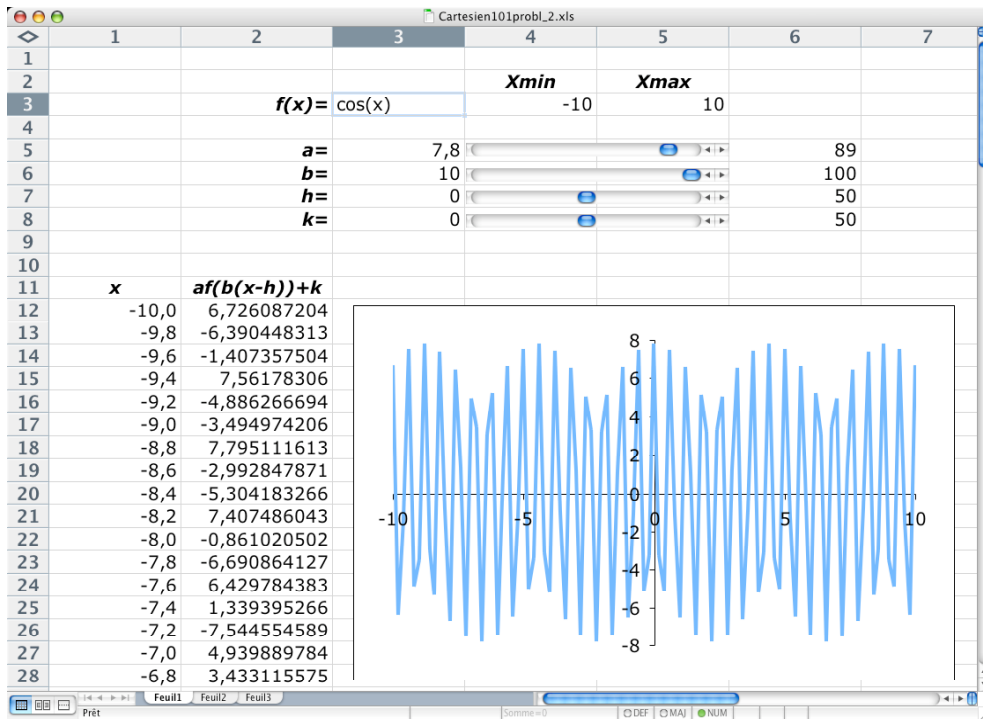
Cartesien101probl_2.xls

| | 1 | 2 | 3 | 4 | 5 | 6 | 7 |
|---|---|---|---|---|---|---|---|
| 1 | | | | | | | |
| 2 | | | | Xmin | Xmax | | |
| 3 | | f(x)= | cos(x) | -10 | 10 | | |
| 4 | | | | | | | |
| 5 | | a= | 7,8 | | | 89 | |
| 6 | | b= | 10 | | | 100 | |
| 7 | | h= | 0 | | | 50 | |
| 8 | | k= | 0 | | | 50 | |
| 9 | | | | | | | |
| 10 | | | | | | | |
| 11 | x | af(b(x-h))+k | | | | | |
| 12 | -10,0 | 6,726087204 | | | | | |
| 13 | -9,8 | -6,390448313 | | | | | |
| 14 | -9,6 | -1,407357504 | | | | | |
| 15 | -9,4 | 7,56178306 | | | | | |
| 16 | -9,2 | -4,886266694 | | | | | |
| 17 | -9,0 | -3,494974206 | | | | | |
| 18 | -8,8 | 7,795111613 | | | | | |
| 19 | -8,6 | -2,992847871 | | | | | |
| 20 | -8,4 | -5,304183266 | | | | | |
| 21 | -8,2 | 7,407486043 | | | | | |
| 22 | -8,0 | -0,861020502 | | | | | |
| 23 | -7,8 | -6,690864127 | | | | | |
| 24 | -7,6 | 6,429784383 | | | | | |
| 25 | -7,4 | 1,339395266 | | | | | |
| 26 | -7,2 | -7,544554589 | | | | | |
| 27 | -7,0 | 4,939889784 | | | | | |
| 28 | -6,8 | 3,433115575 | | | | | |

8
6
4
2
0
-2
-4
-6
-8
-10 -5 0 5 10

Feuil1 Feuil2 Feuil3
Prêt Somme=0 DEF MAJ NUM